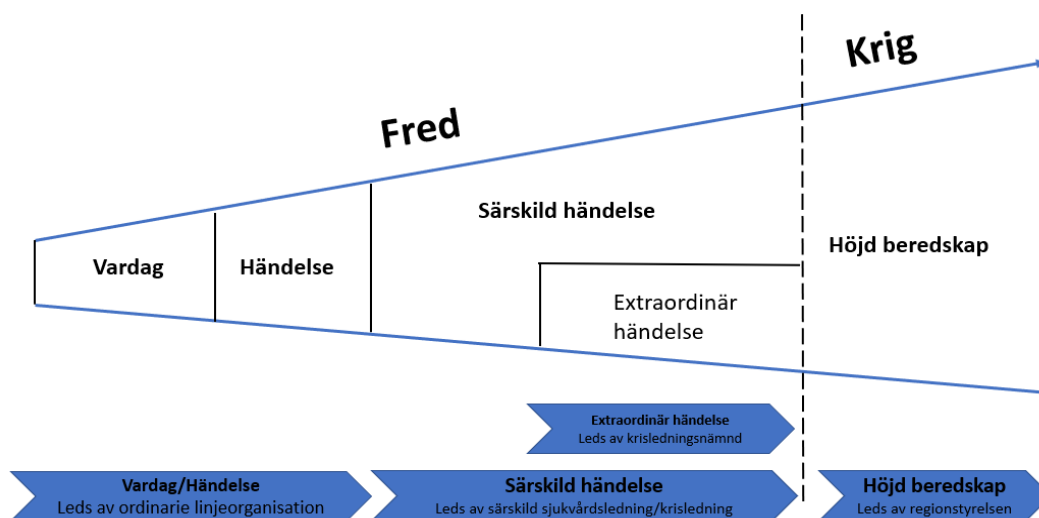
Krig

Fred

Särskild händelse

Höjd beredskap

Vardag

Händelse

Extraordinär händelse

Extraordinär händelse
Leds av krisledningsnämnd

Vardag/Händelse
Leds av ordinarie linjeorganisation

Särskild händelse
Leds av särskild sjukvårdsledning/krisledning

Höjd beredskap
Leds av regionstyrelsen